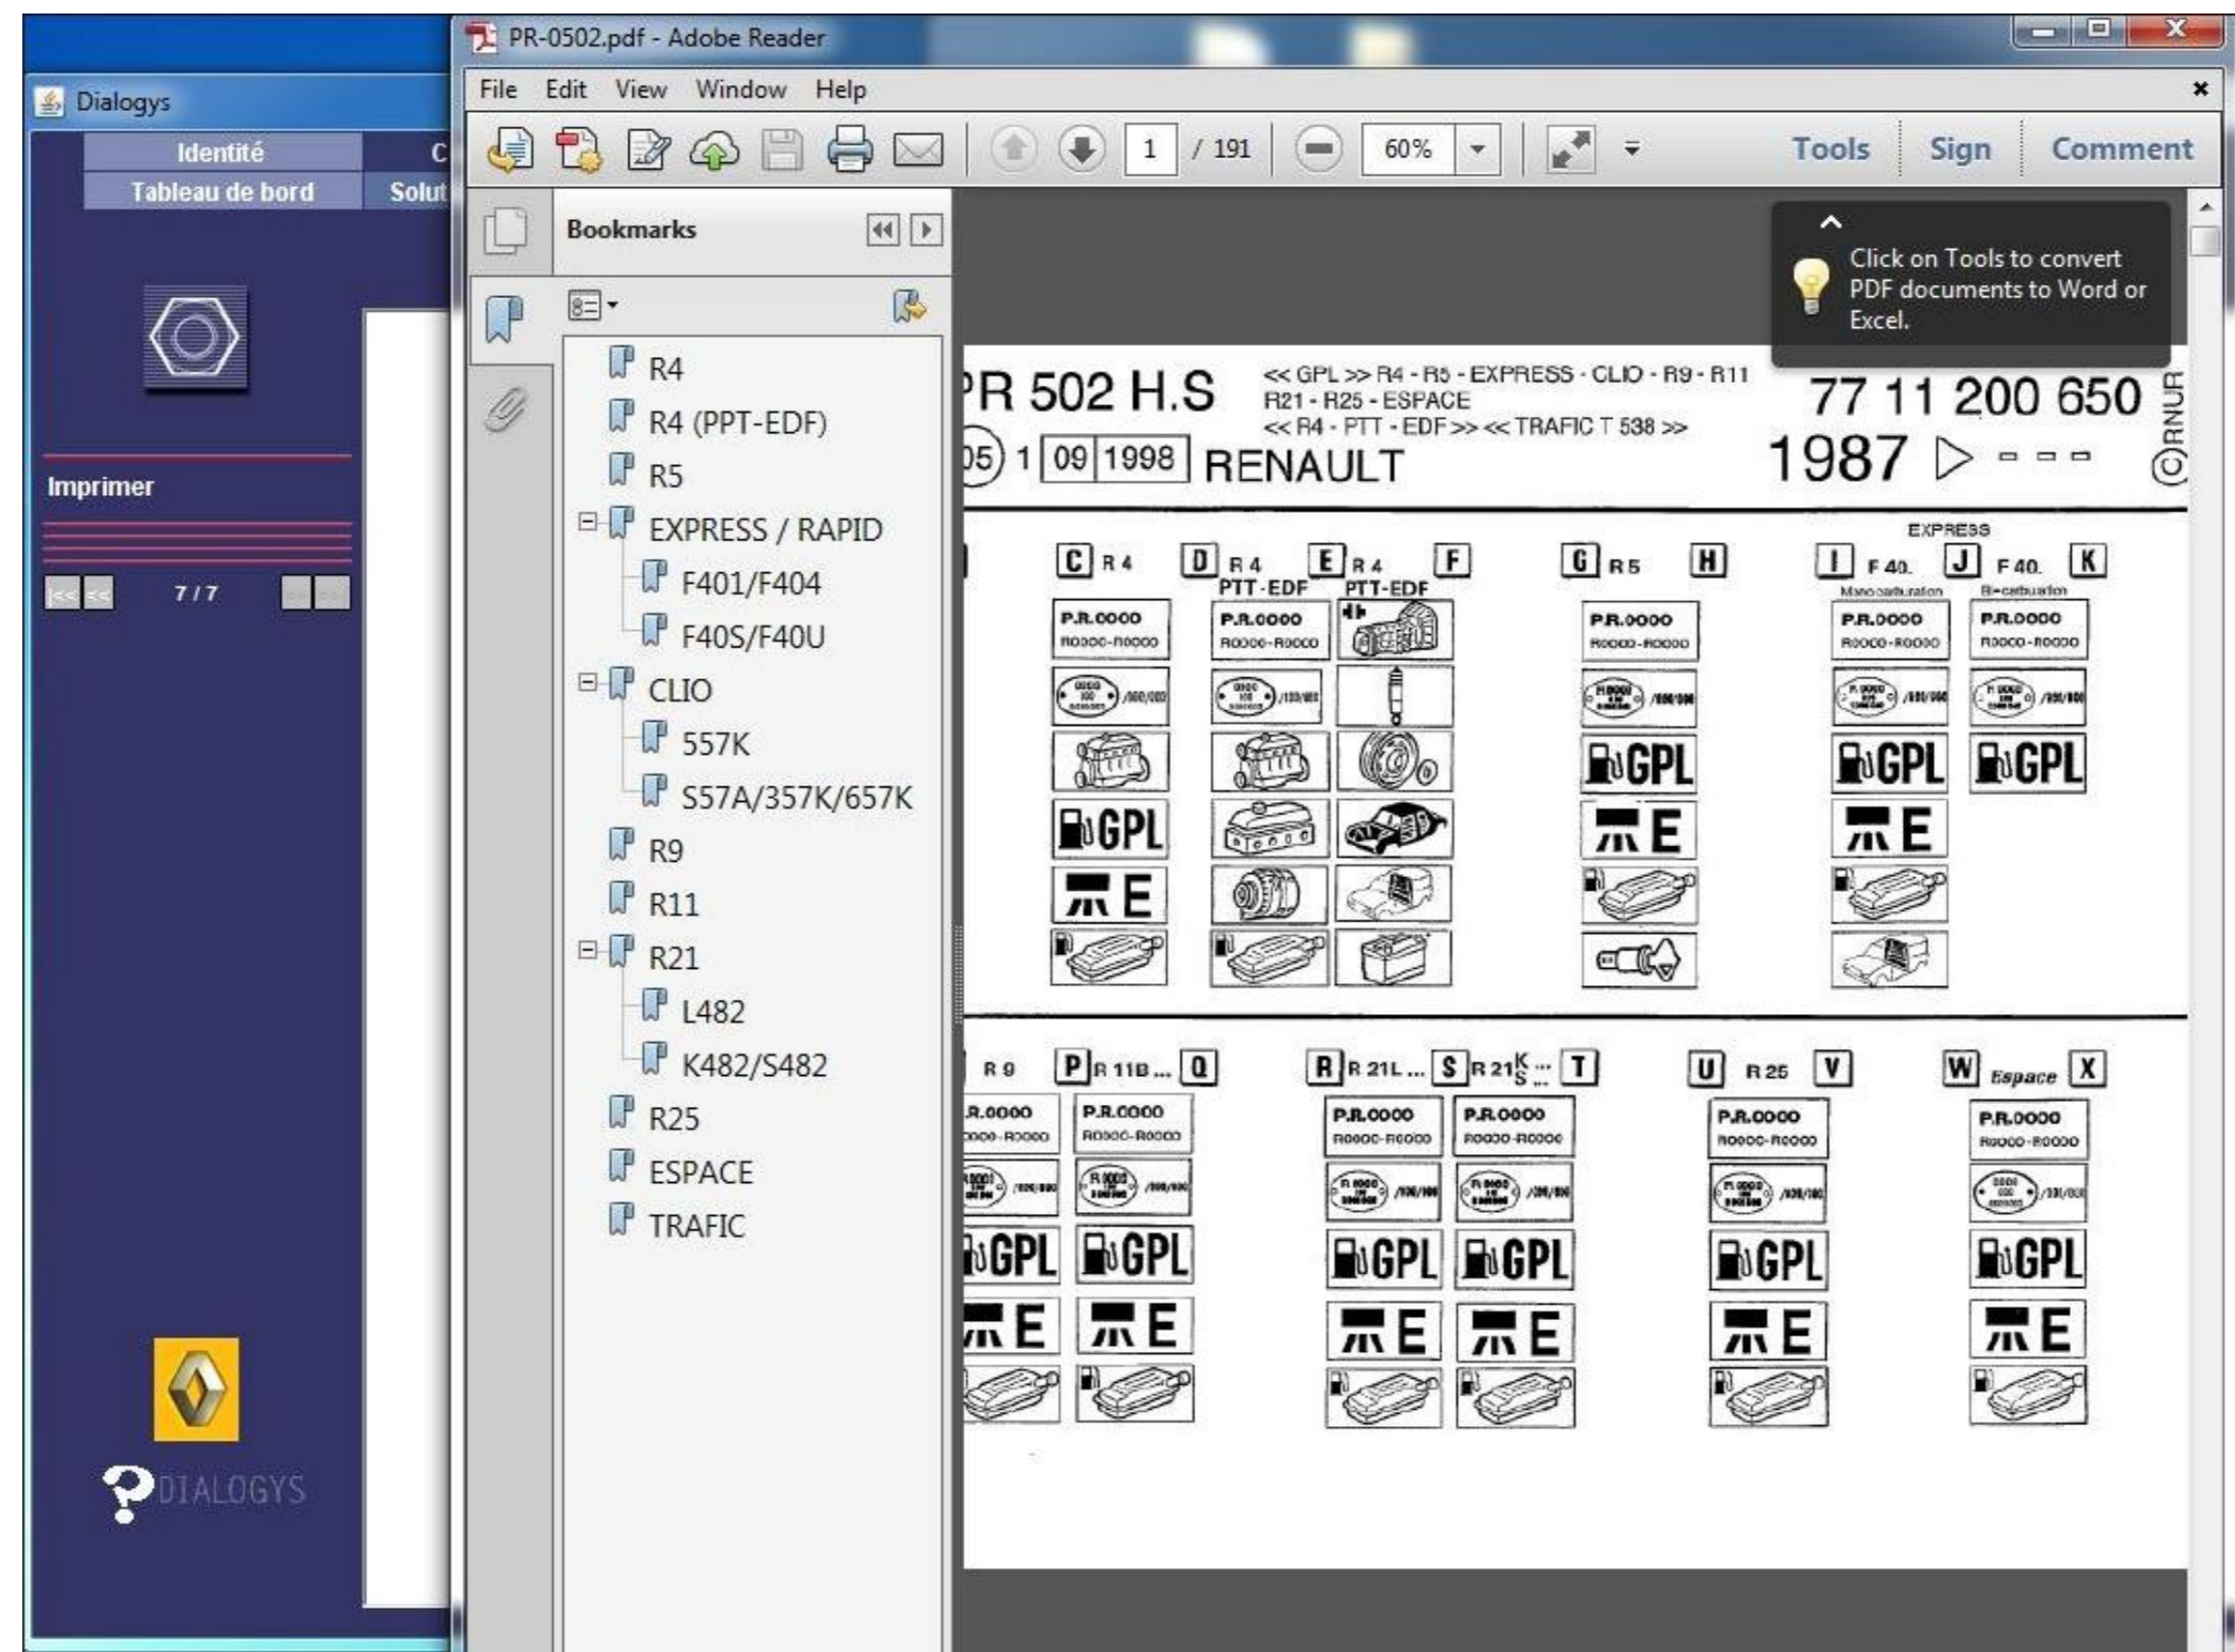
Dialogys

Identité
C
Tableau de bord
Solut

Imprimer

7 / 7

DIALOGYS

PR-0502.pdf - Adobe Reader

File Edit View Window Help

1 / 191 60% Tools Sign Comment

Bookmarks

R4
R4 (PPT-EDF)
R5
EXPRESS / RAPID
F401/F404
F40S/F40U
CLIO
557K
S57A/357K/657K
R9
R11
R21
L482
K482/S482
R25
ESPACE
TRAFIC

Click on Tools to convert PDF documents to Word or Excel.

PR 502 H.S
<< GPL >> R4 - R5 - EXPRESS - CLIO - R9 - R11 R21 - R25 - ESPACE << R4 - PTT - EDF >> << TRAFIC T 538 >>
77 11 200 650
05 1 09 1998 RENAULT
1987 ▷ - - -
©RNUR

EXPRESS

C R 4 D R 4 PTT-EDF E R 4 PTT-EDF F G R 5 H I F 40. Mono carburation J F 40. Bi-carburation K

P.R.0000 R0000-R0000

GPL
E

R 9 P R 11B ... Q R R 21L ... S R 21 T U R 25 V W Espace X

P.R.0000 R0000-R0000

GPL
E